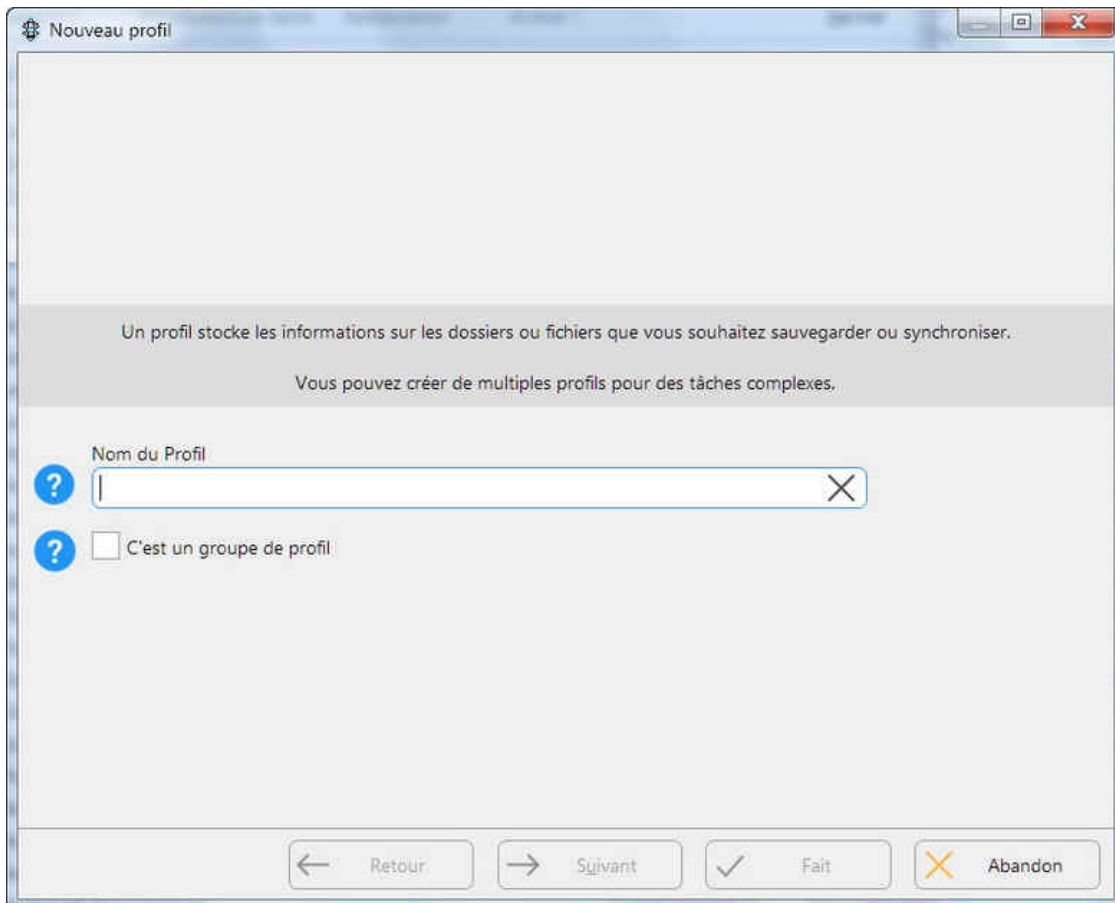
Nouveau profil

Un profil stocke les informations sur les dossiers ou fichiers que vous souhaitez sauvegarder ou synchroniser.

Vous pouvez créer de multiples profils pour des tâches complexes.

Nom du Profil

C'est un groupe de profil

Retour

Suivant

Fait

Abandon